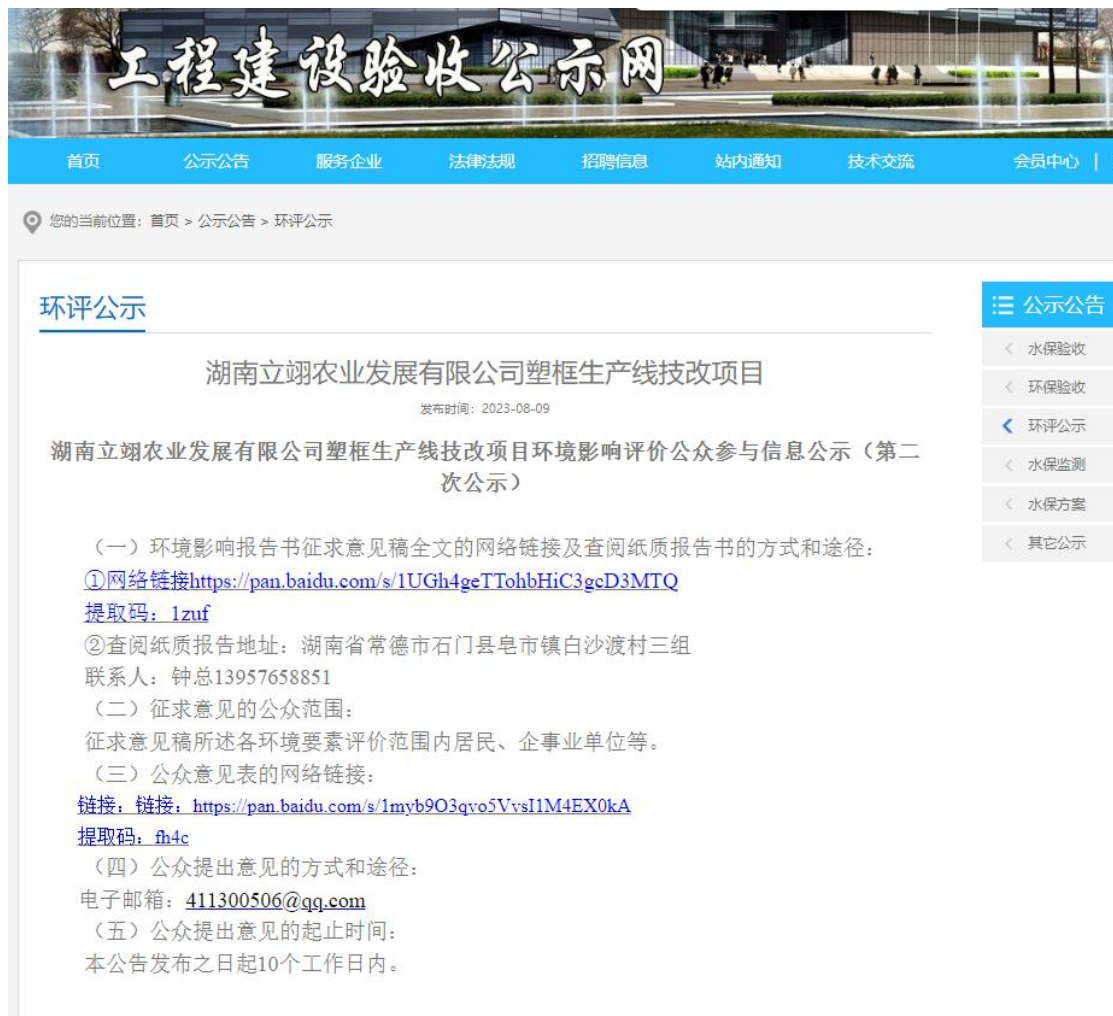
工程建设验收公示网

首页 公示公告 服务企业 法律法规 招聘信息 站内通知 技术交流 会员中心 |

您的当前位置：首页 > 公示公告 > 环评公示

环评公示

湖南立翊农业发展有限公司塑框生产线技改项目

发布时间：2023-08-09

湖南立翊农业发展有限公司塑框生产线技改项目环境影响评价公众参与信息公示（第二次公示）

（一）环境影响报告书征求意见稿全文的网络链接及查阅纸质报告书的方式和途径：
①网络链接https://pan.baidu.com/s/1UGh4geTTohbHiC3gcD3MTQ
提取码：1zuf
②查阅纸质报告地址：湖南省常德市石门县皂市镇白沙渡村三组
联系人：钟总13957658851
（二）征求意见的公众范围：
征求意见稿所述各环境要素评价范围内居民、企事业单位等。
（三）公众意见表的网络链接：
链接：链接：https://pan.baidu.com/s/1myb9O3qvo5VvsI1M4EX0kA
提取码：fh4c
（四）公众提出意见的方式和途径：
电子邮箱：411300506@qq.com
（五）公众提出意见的起止时间：
本公告发布之日起10个工作日内。

公示公告
水保验收
环保验收
环评公示
水保监测
水保方案
其它公示